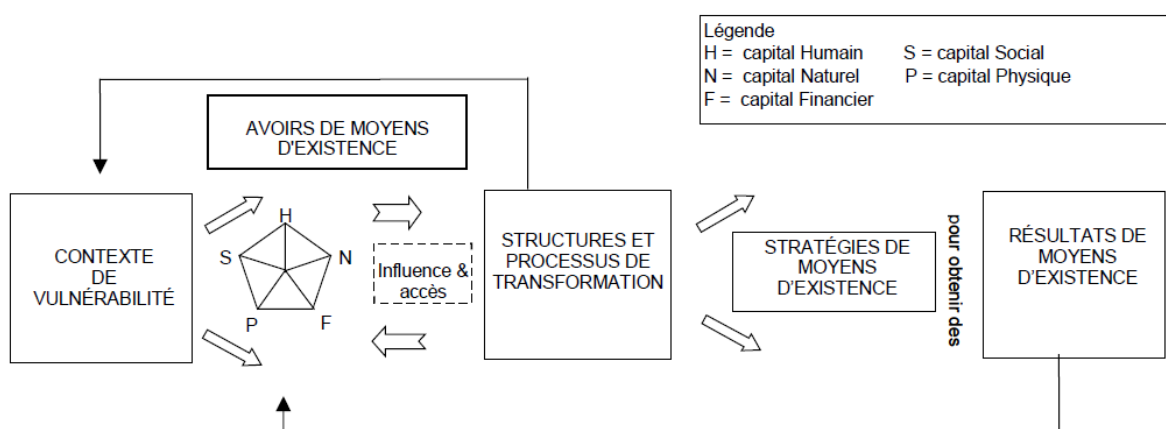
Légende
H = capital Humain S = capital Social
N = capital Naturel P = capital Physique
F = capital Financier

AVOIRS DE MOYENS D'EXISTENCE

CONTEXTE DE VULNÉRABILITÉ

H
S
N
P
F

Influence & accès

STRUCTURES ET PROCESSUS DE TRANSFORMATION

STRATÉGIES DE MOYENS D'EXISTENCE

pour obtenir des

RÉSULTATS DE MOYENS D'EXISTENCE